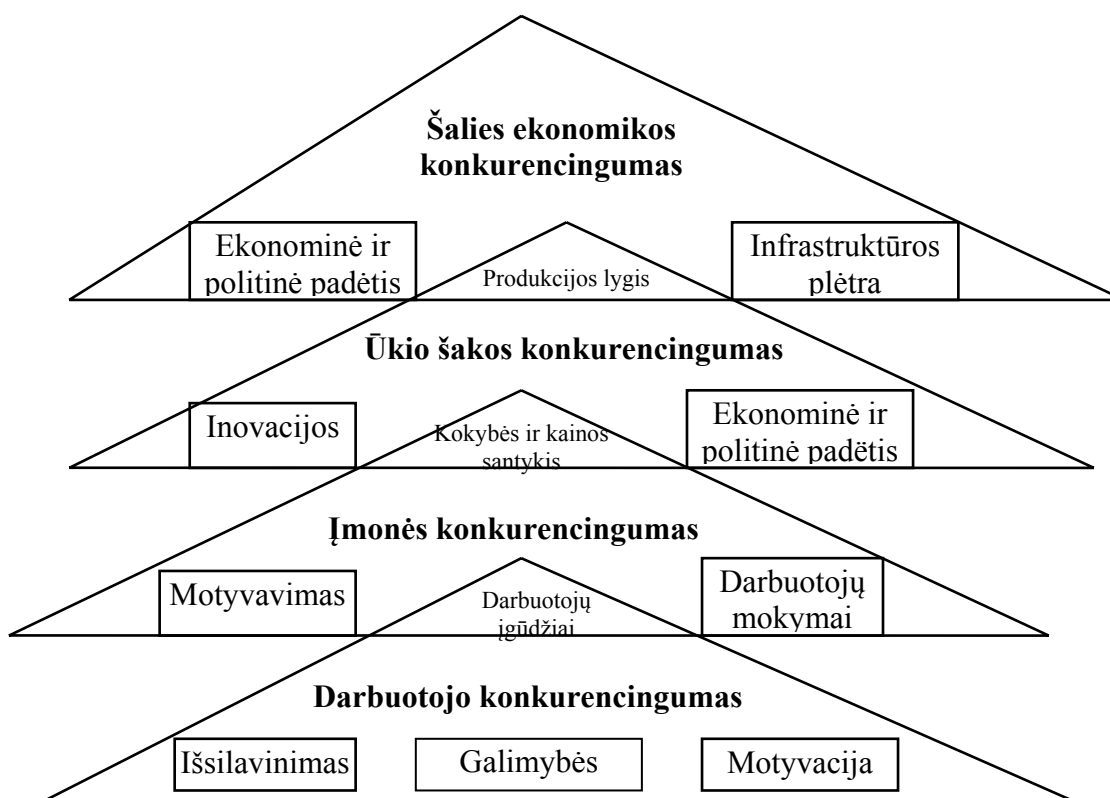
Šalies ekonomikos konkurencingumas

Ekonominė ir politinė padėtis

Produkcijos lygis

Infrastruktūros plėtra

Ūkio šakos konkurencingumas

Inovacijos

Kokybės ir kainos santykis

Ekonominė ir politinė padėtis

Įmonės konkurencingumas

Motyvavimas

Darbuotojų įgūdžiai

Darbuotojų mokymai

Darbuotojo konkurencingumas

Išsilavinimas

Galimybės

Motyvacija